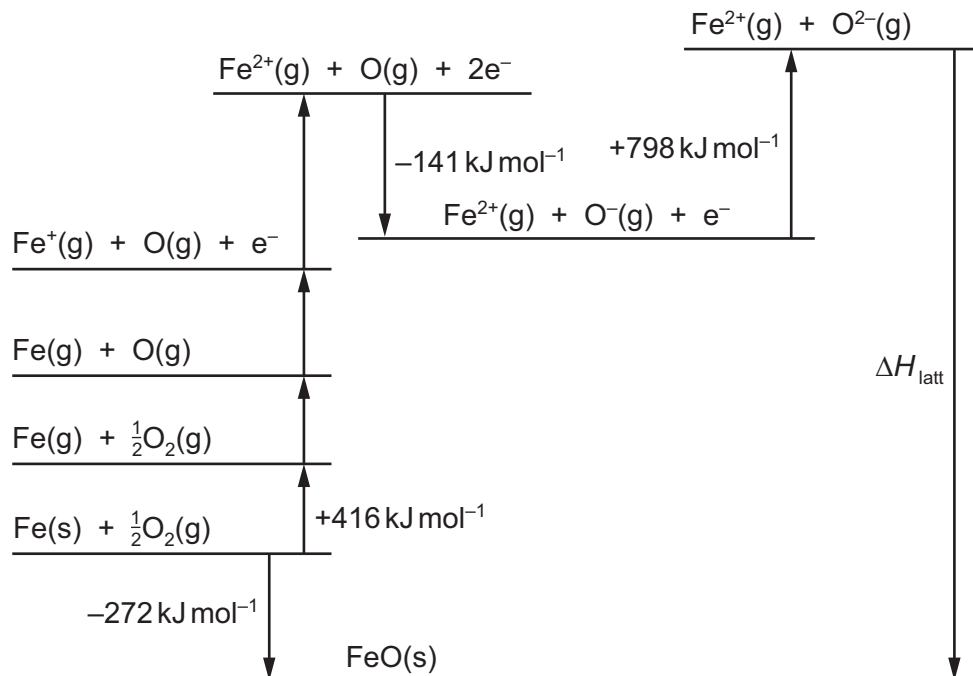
$Fe^{2+}(g) + O^{2-}(g)$

$Fe^{2+}(g) + O(g) + 2e^-$

$-141\ kJ\ mol^{-1}$

$+798\ kJ\ mol^{-1}$

$Fe^{2+}(g) + O^-(g) + e^-$

$Fe^+(g) + O(g) + e^-$

$Fe(g) + O(g)$

$\Delta H_{latt}$

$Fe(g) + \frac{1}{2}O_2(g)$

$Fe(s) + \frac{1}{2}O_2(g)$

$+416\ kJ\ mol^{-1}$

$-272\ kJ\ mol^{-1}$

$FeO(s)$